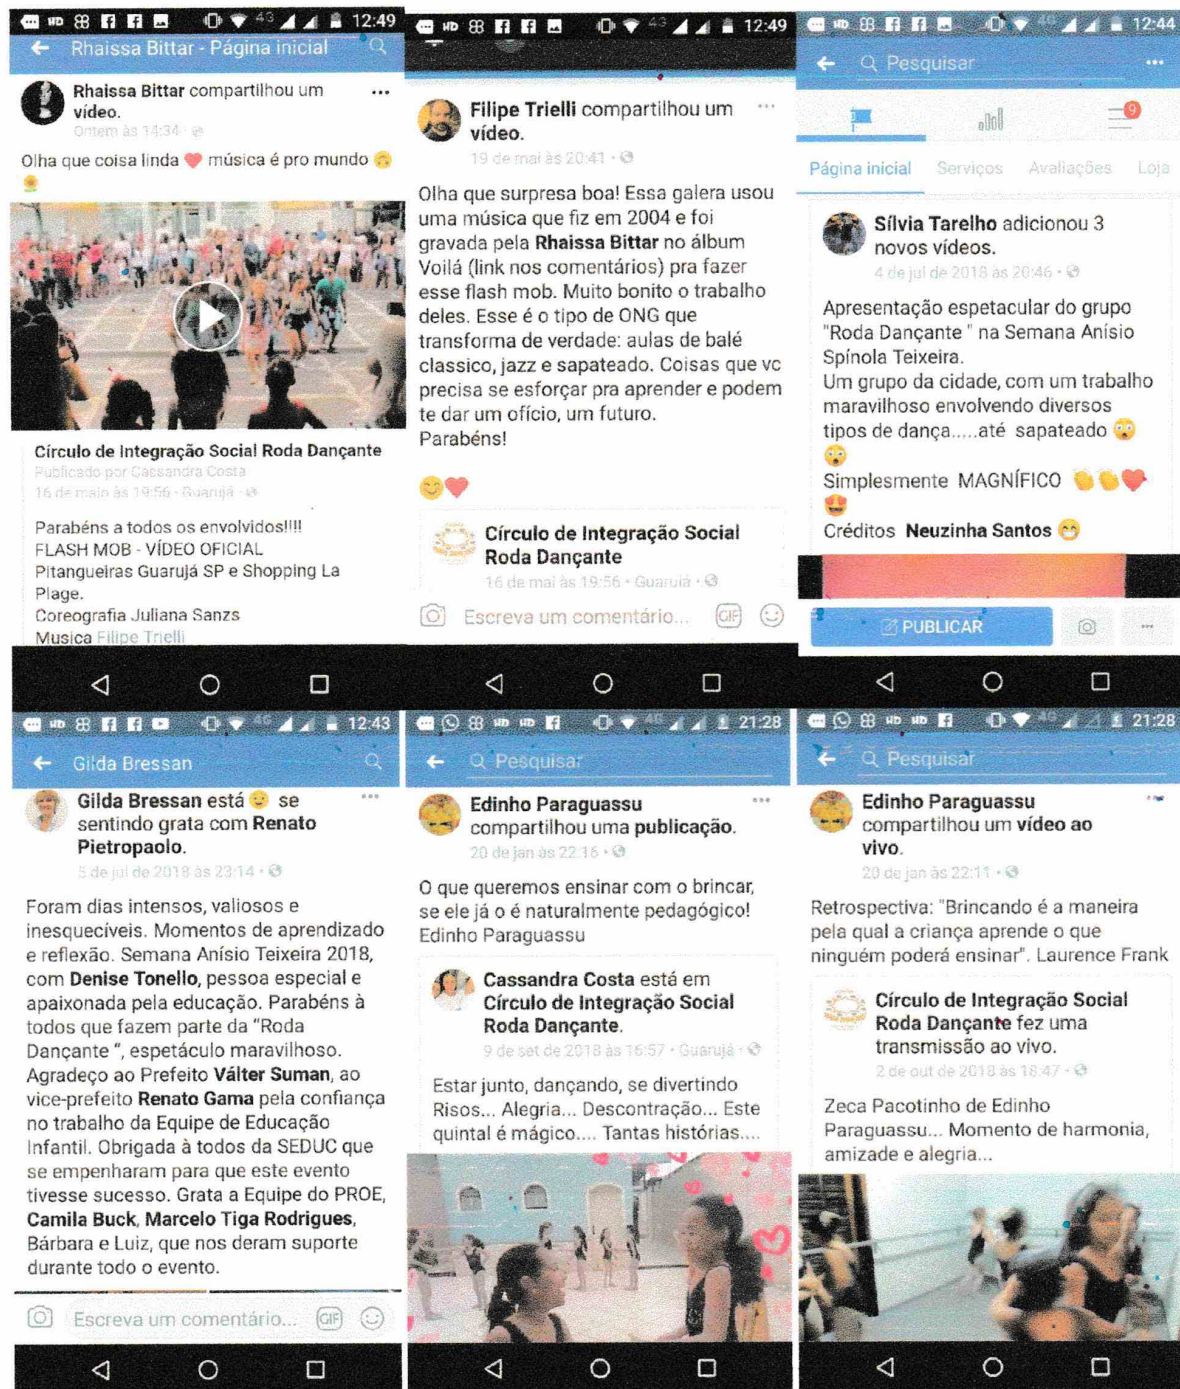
12:49
Rhaissa Bittar - Página inicial

Rhaissa Bittar compartilhou um vídeo.
Ontem às 14:34

Olha que coisa linda ❤️ música é pro mundo

Círculo de Integração Social Roda Dançante
Publicado por Cassandra Costa
16 de maio às 19:56 · Guarujá

Parabéns a todos os envolvidos!!!!
FLASH MOB - VÍDEO OFICIAL
Pitangueiras Guarujá SP e Shopping La Plage.
Coreografia Juliana Sanzs
Musica Filipe Trielli

12:49

Filipe Trielli compartilhou um vídeo.
19 de mai às 20:41

Olha que surpresa boa! Essa galera usou uma música que fiz em 2004 e foi gravada pela Rhaissa Bittar no álbum Voilá (link nos comentários) pra fazer esse flash mob. Muito bonito o trabalho deles. Esse é o tipo de ONG que transforma de verdade: aulas de balé classico, jazz e sapateado. Coisas que vc precisa se esforçar pra aprender e podem te dar um ofício, um futuro.
Parabéns!

Círculo de Integração Social Roda Dançante
16 de mai às 19:56 · Guarujá

Escreva um comentário...
GIF

12:44
Pesquisar
9
Página inicial Serviços Avaliações Loja

Sílvia Tarelho adicionou 3 novos vídeos.
4 de jul de 2018 às 20:46

Apresentação espetacular do grupo "Roda Dançante " na Semana Anísio Spínola Teixeira.
Um grupo da cidade, com um trabalho maravilhoso envolvendo diversos tipos de dança.....até sapateado
Simplesmente MAGNÍFICO
Créditos Neuzinha Santos

PUBLICAR

12:43
Gilda Bressan

Gilda Bressan está se sentindo grata com Renato Pietropaolo.
5 de jul de 2018 às 23:14

Foram dias intensos, valiosos e inesqueciveis. Momentos de aprendizado e reflexão. Semana Anísio Teixeira 2018, com Denise Tonello, pessoa especial e apaixonada pela educação. Parabéns à todos que fazem parte da "Roda Dançante ", espetáculo maravilhoso. Agradeço ao Prefeito Válter Suman, ao vice-prefeito Renato Gama pela confiança no trabalho da Equipe de Educação Infantil. Obrigada à todos da SEDUC que se empenharam para que este evento tivesse sucesso. Grata a Equipe do PROE, Camila Buck, Marcelo Tiga Rodrigues, Bárbara e Luiz, que nos deram suporte durante todo o evento.

Escreva um comentário...
GIF

21:28
Pesquisar

Edinho Paraguassu compartilhou uma publicação.
20 de jan às 22:16

O que queremos ensinar com o brincar, se ele já o é naturalmente pedagógico!
Edinho Paraguassu

Cassandra Costa está em Círculo de Integração Social Roda Dançante.
9 de set de 2018 às 16:57 · Guarujá

Estar junto, dançando, se divertindo
Risos... Alegria... Descontração... Este quintal é mágico.... Tantas histórias....

21:28
Pesquisar

Edinho Paraguassu compartilhou um vídeo ao vivo.
20 de jan às 22:11

Retrospectiva: "Brincando é a maneira pela qual a criança aprende o que ninguém poderá ensinar". Laurence Frank

Círculo de Integração Social Roda Dançante fez uma transmissão ao vivo.
2 de out de 2018 às 18:47

Zeca Pacotinho de Edinho Paraguassu... Momento de harmonia, amizade e alegria...